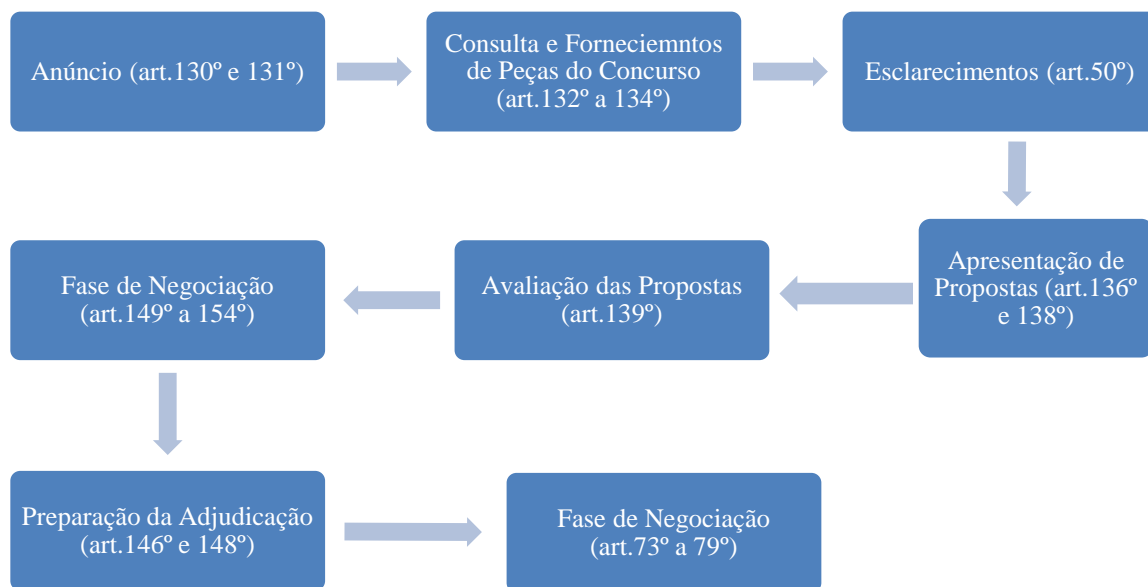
Anúncio (art.130º e 131º)

Consulta e Forneciemntos de Peças do Concurso (art.132º a 134º)

Esclarecimentos (art.50º)

Apresentação de Propostas (art.136º e 138º)

Avaliação das Propostas (art.139º)

Fase de Negociação (art.149º a 154º)

Preparação da Adjudicação (art.146º e 148º)

Fase de Negociação (art.73º a 79º)